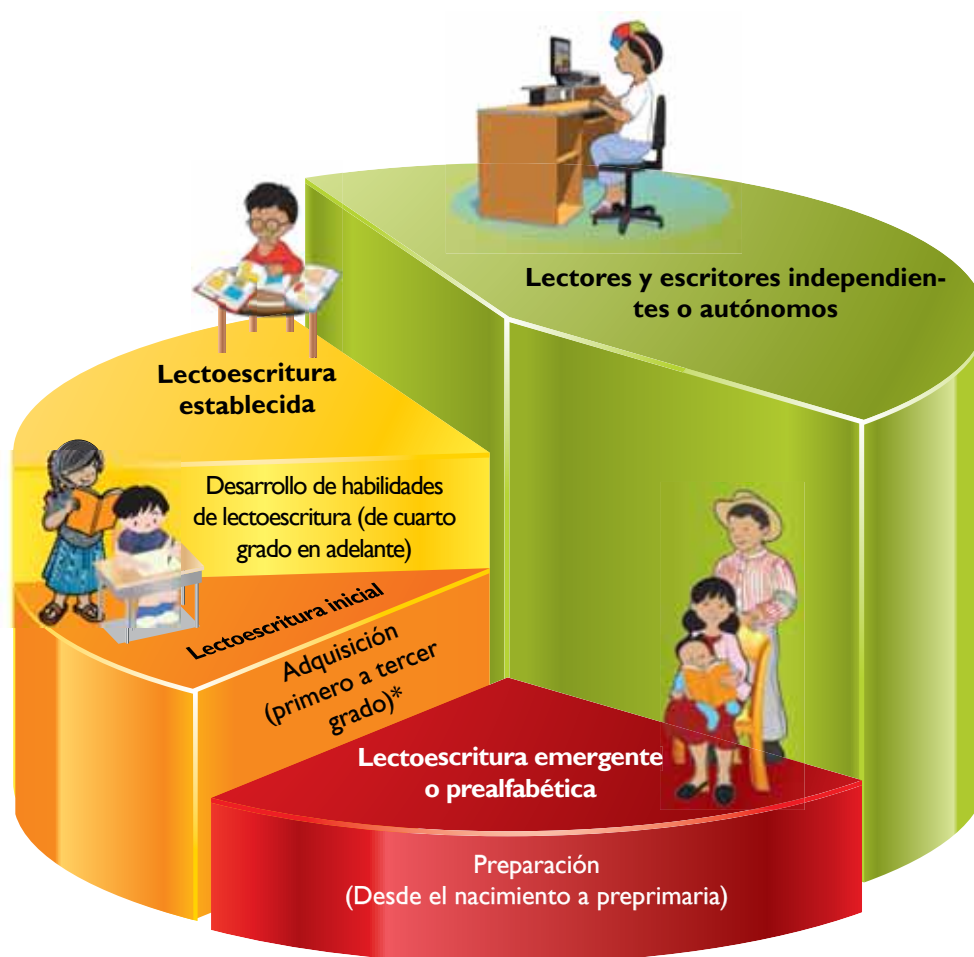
Lectores y escritores independientes o autónomos

Lectoescritura establecida

Desarrollo de habilidades de lectoescritura (de cuarto grado en adelante)

Lectoescritura inicial

Adquisición (primero a tercer grado)*

Lectoescritura emergente o prealfabética

Preparación (Desde el nacimiento a preprimaria)